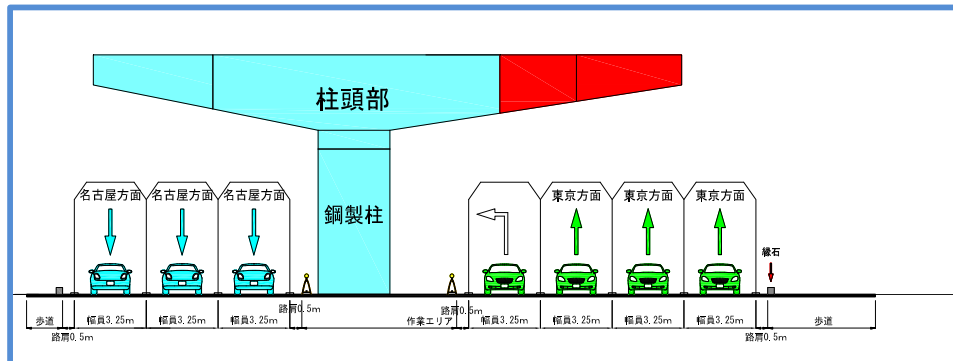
柱頭部

鋼製柱

名古屋方面

名古屋方面

名古屋方面

東京方面

東京方面

東京方面

縁石

歩道

路肩0.5m

幅員3.25m

幅員3.25m

幅員3.25m

路肩0.5m

作業エリア

路肩0.5m

幅員3.25m

幅員3.25m

幅員3.25m

幅員3.25m

路肩0.5m

歩道